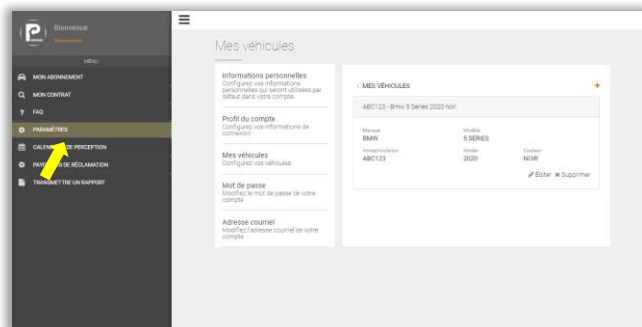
Bienvenue
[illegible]

MENU
MON ABONNEMENT
MON CONTRAT
FAQ
PARAMÈTRES
CALEN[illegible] DE PERCEPTION
PAYE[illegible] DE RÉCLAMATION
TRANSMETTRE UN RAPPORT

Mes véhicules

Informations personnelles
Configurez vos informations personnelles qui seront utilisées par défaut dans votre compte.

Profil du compte
Configurez vos informations de connexion

Mes véhicules
Configurez vos véhicules

Mot de passe
Modifiez le mot de passe de votre compte

Adresse courriel
Modifiez l'adresse courriel de votre compte

< MES VÉHICULES +

ABC123 - Bmw 5 Series 2020 noir

| Marque | Modèle | |
|---|---|---|
| BMW | 5 SERIES | |
| Immatriculation | Année | Couleur |
| ABC123 | 2020 | NOIR |

Éditer ✖ Supprimer